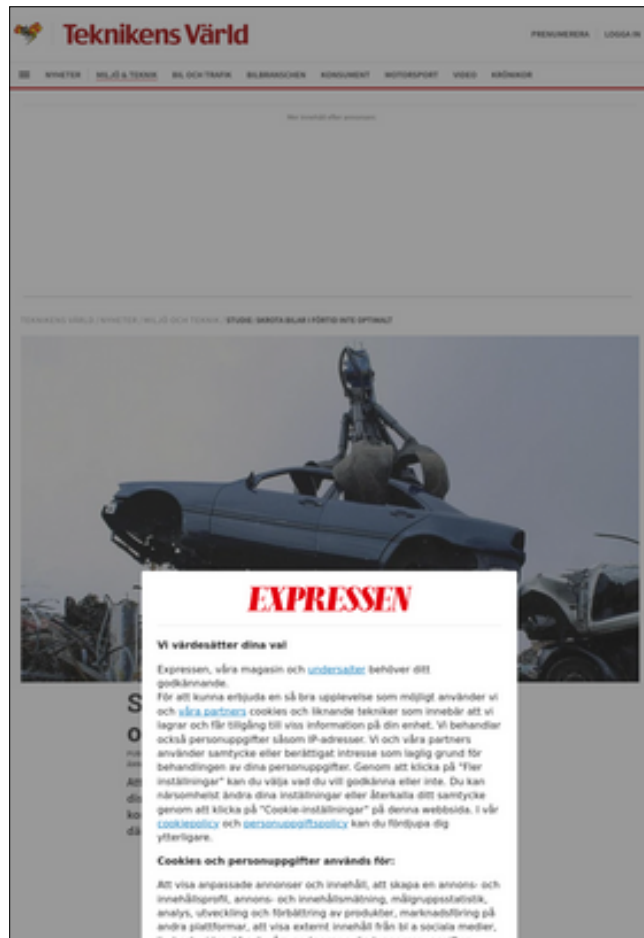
Teknikens Värld

PRENUMERERA LOGGA IN

NYHETER MILJÖ & TEKNIK BIL OCH TRAFIK BILBRANSCHEN KONSUMENT MOTORSPORT VIDEO KRÖNIKOR

Mer innehåll efter annonsen

TEKNIKENS VÄRLD / NYHETER / MILJÖ OCH TEKNIK / STUDIE: SKROTA BILAR I FÖRTID INTE OPTIMALT

EXPRESSEN

Vi värdesätter dina val

Expressen, våra magasin och undersajter behöver ditt godkännande.

För att kunna erbjuda en så bra upplevelse som möjligt använder vi och våra partners cookies och liknande tekniker som innebär att vi lagrar och får tillgång till viss information på din enhet. Vi behandlar också personuppgifter såsom IP-adresser. Vi och våra partners använder samtycke eller berättigat intresse som laglig grund för behandlingen av dina personuppgifter. Genom att klicka på "Fler inställningar" kan du välja vad du vill godkänna eller inte. Du kan närsomhelst ändra dina inställningar eller återkalla ditt samtycke genom att klicka på "Cookie-inställningar" på denna webbsida. I vår cookiepolicy och personuppgiftspolicy kan du fördjupa dig ytterligare.

Cookies och personuppgifter används för:

Att visa anpassade annonser och innehåll, att skapa en annons- och innehållsprofil, annons- och innehållsmätning, målgruppsstatistik, analys, utveckling och förbättring av produkter, marknadsföring på andra plattformar, att visa externt innehåll från bl a sociala medier, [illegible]

S
o
Att
dir
ko
dä